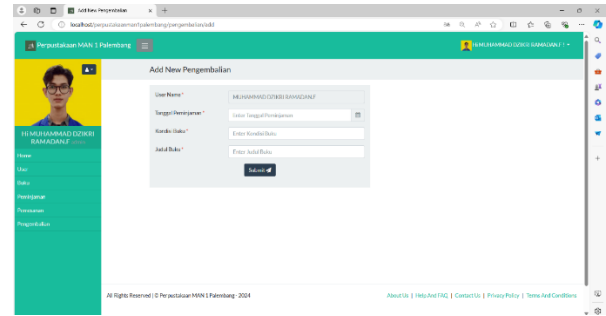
Add New Pengembalian

localhost/perpustakaanman1palembang/pengembalian/add

Perpustakaan MAN 1 Palembang

HI MUHAMMAD DZIKRI RAMADAN.F

HI MUHAMMAD DZIKRI RAMADAN.F Online

Home
User
Buku
Peminjaman
Permintaan
Pengembalian

Add New Pengembalian

User Name * MUHAMMAD DZIKRI RAMADAN.F
Tanggal Peminjaman * Enter Tanggal Peminjaman
Kondisi Buku * Enter Kondisi Buku
Judul Buku * Enter Judul Buku

Submit

All Rights Reserved | © Perpustakaan MAN 1 Palembang - 2024

About Us | Help And FAQ | Contact Us | Privacy Policy | Terms And Conditions